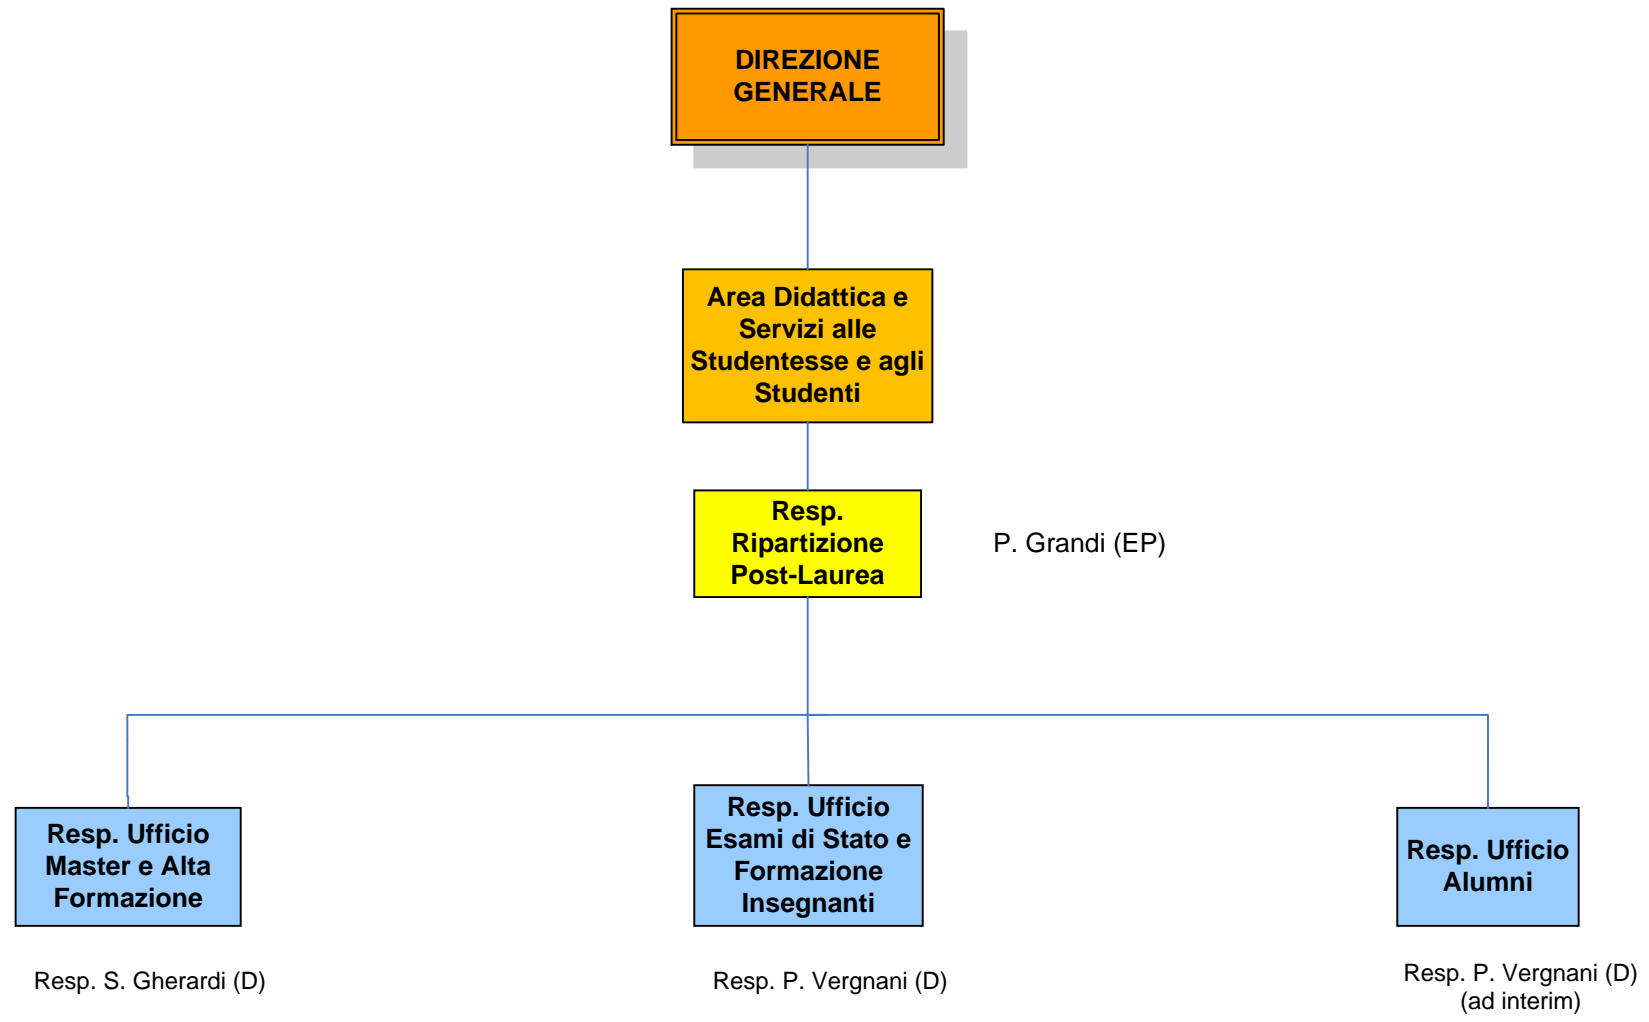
DIREZIONE GENERALE

Area Didattica e Servizi alle Studentesse e agli Studenti

Resp. Ripartizione Post-Laurea

P. Grandi (EP)

Resp. Ufficio Master e Alta Formazione

Resp. S. Gherardi (D)

Resp. Ufficio Esami di Stato e Formazione Insegnanti

Resp. P. Vergnani (D)

Resp. Ufficio Alumni

Resp. P. Vergnani (D)
(ad interim)